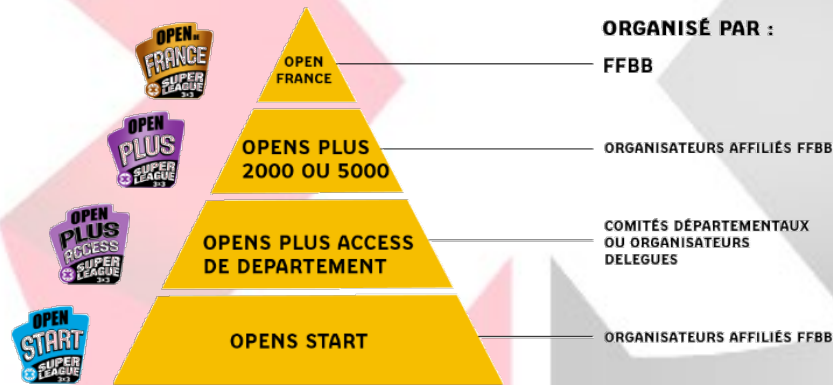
OPEN DE FRANCE SUPER LEAGUE 3x3

OPEN PLUS SUPER LEAGUE 3x3

OPEN PLUS ACCESS SUPER LEAGUE 3x3

OPEN START SUPER LEAGUE 3x3

OPEN FRANCE

OPENS PLUS 2000 OU 5000

OPENS PLUS ACCESS DE DEPARTEMENT

OPENS START

ORGANISÉ PAR :

FFBB

ORGANISATEURS AFFILIÉS FFBB

COMITÉS DÉPARTEMENTAUX OU ORGANISATEURS DELEGUES

ORGANISATEURS AFFILIÉS FFBB